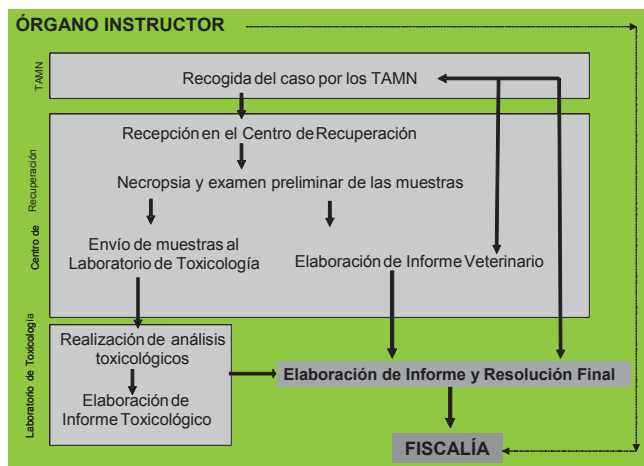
ÓRGANO INSTRUCTOR

TAMN

Recogida del caso por los TAMN

Centro de Recuperación

Recepción en el Centro de Recuperación

Necropsia y examen preliminar de las muestras

Envío de muestras al Laboratorio de Toxicología

Elaboración de Informe Veterinario

Laboratorio de Toxicología

Realización de análisis toxicológicos

Elaboración de Informe Toxicológico

Elaboración de Informe y Resolución Final

FISCALÍA